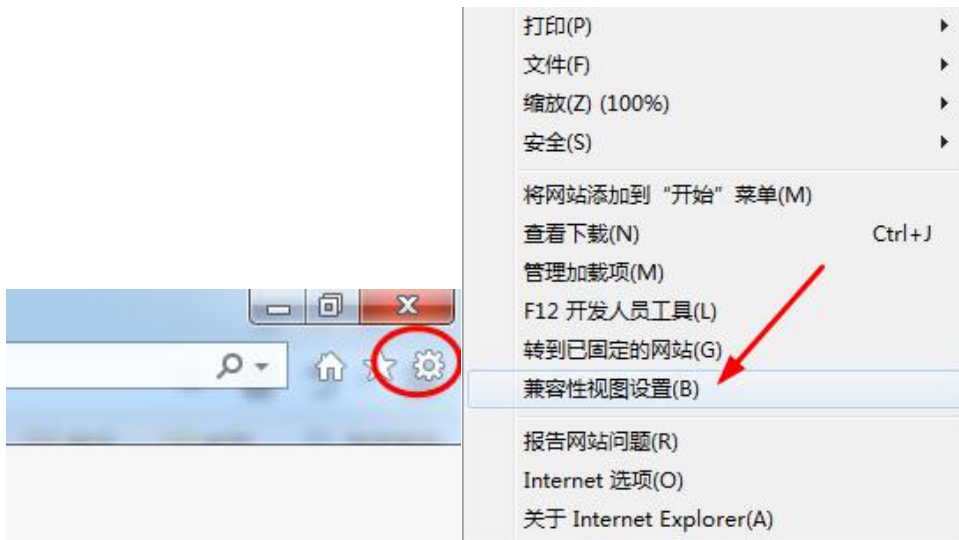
打印(P)
文件(F)
缩放(Z) (100%)
安全(S)

将网站添加到“开始”菜单(M)
查看下载(N) Ctrl+J
管理加载项(M)
F12 开发人员工具(L)
转到已固定的网站(G)
兼容性视图设置(B)

报告网站问题(R)
Internet 选项(O)
关于 Internet Explorer(A)